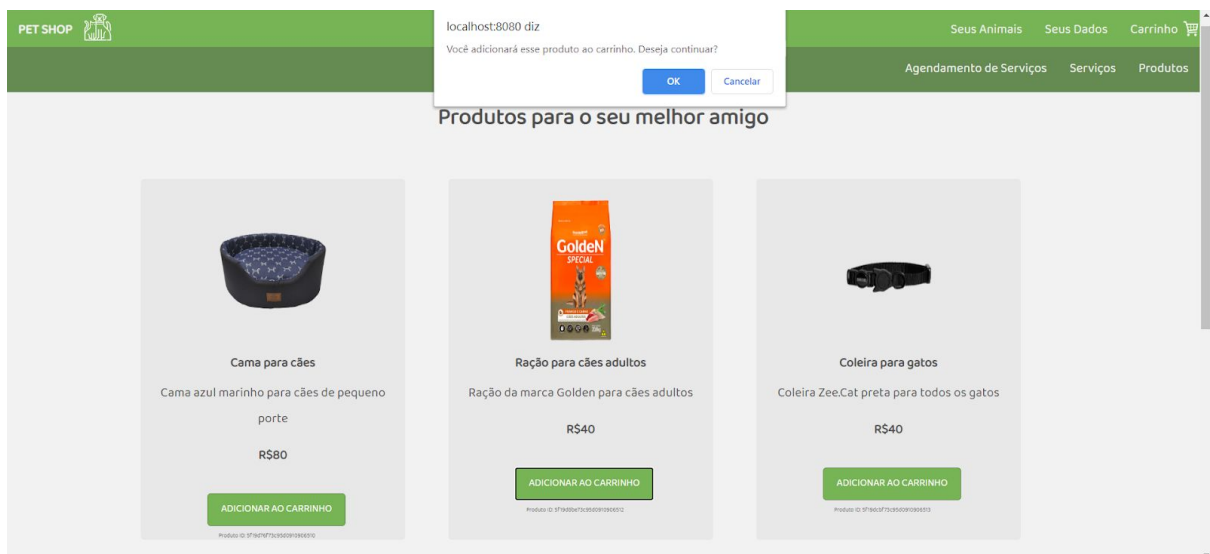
PET SHOP

localhost:8080 diz
Você adicionará esse produto ao carrinho. Deseja continuar?
OK Cancelar

Seus Animais Seus Dados Carrinho

Agendamento de Serviços Serviços Produtos

Produtos para o seu melhor amigo

Cama para cães
Cama azul marinho para cães de pequeno porte
R$80
ADICIONAR AO CARRINHO
Produto ID: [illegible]

GoldeN SPECIAL
Ração para cães adultos
Ração da marca Golden para cães adultos
R$40
ADICIONAR AO CARRINHO
Produto ID: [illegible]

Coleira para gatos
Coleira Zee.Cat preta para todos os gatos
R$40
ADICIONAR AO CARRINHO
Produto ID: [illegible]